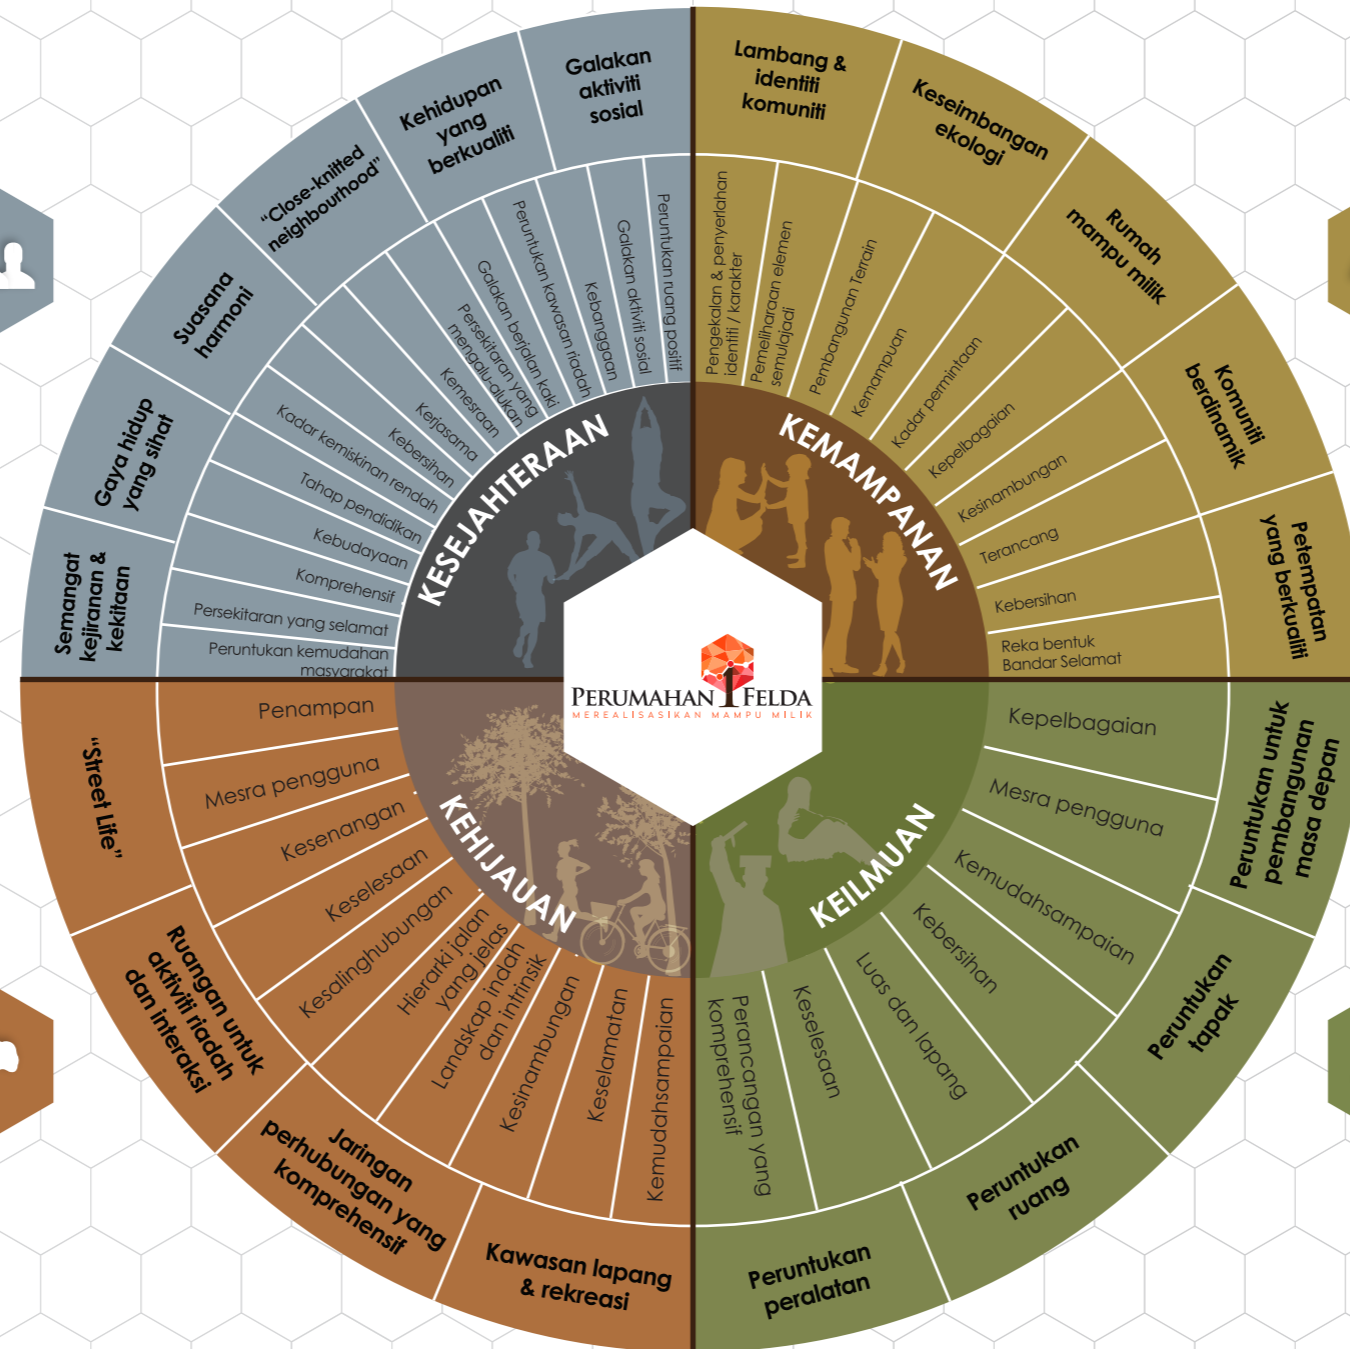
PERUMAHAN FELDA
MEREALISASIKAN MAMPU MILIK

KESEJAHTERAAN

Semangat kejiranan & kekitaan
Gaya hidup yang sihat
Suasana harmoni
"Close-knitted neighbourhood"
Kehidupan yang berkualiti
Galakan aktiviti sosial

Peruntukan kemudahan masyarakat
Persekitaran yang selamat
Komprehensif
Kebudayaan
Tahap pendidikan
Kadar kemiskinan rendah
Kebersihan
Kerjasama
Kemesraan
Persekitaran yang mengalu-alukan
Galakan berjalan kaki
Peruntukan kawasan riadah
Kebanggaan
Galakan aktiviti sosial
Peruntukan ruang positif

KEMAMPANAN

Lambang & identiti komuniti
Keseimbangan ekologi
Rumah mampu milik
Komuniti berdinamik
Petempatan yang berkualiti

Pengekalan & penyerlahan identiti / karakter
Pemeliharaan elemen semulajadi
Pembangunan Terrain
Kemampuan
Kadar permintaan
Kepelbagaian
Kesinambungan
Terancang
Kebersihan
Reka bentuk Bandar Selamat

KEHIJAUAN

"Street Life"
Ruangan untuk aktiviti riadah dan interaksi
Jaringan perhubungan yang komprehensif
Kawasan lapang & rekreasi

Penampan
Mesra pengguna
Kesenangan
Keselesaan
Kesalinghubungan
Hierarki jalan yang jelas
Landskap indah dan intrinsik
Kesinambungan
Keselamatan
Kemudahsampaian

KEILMUAN

Peruntukan untuk pembangunan masa depan
Peruntukan tapak
Peruntukan ruang
Peruntukan peralatan

Kepelbagaian
Mesra pengguna
Kemudahsampaian
Kebersihan
Luas dan lapang
Keselesaan
Perancangan yang komprehensif